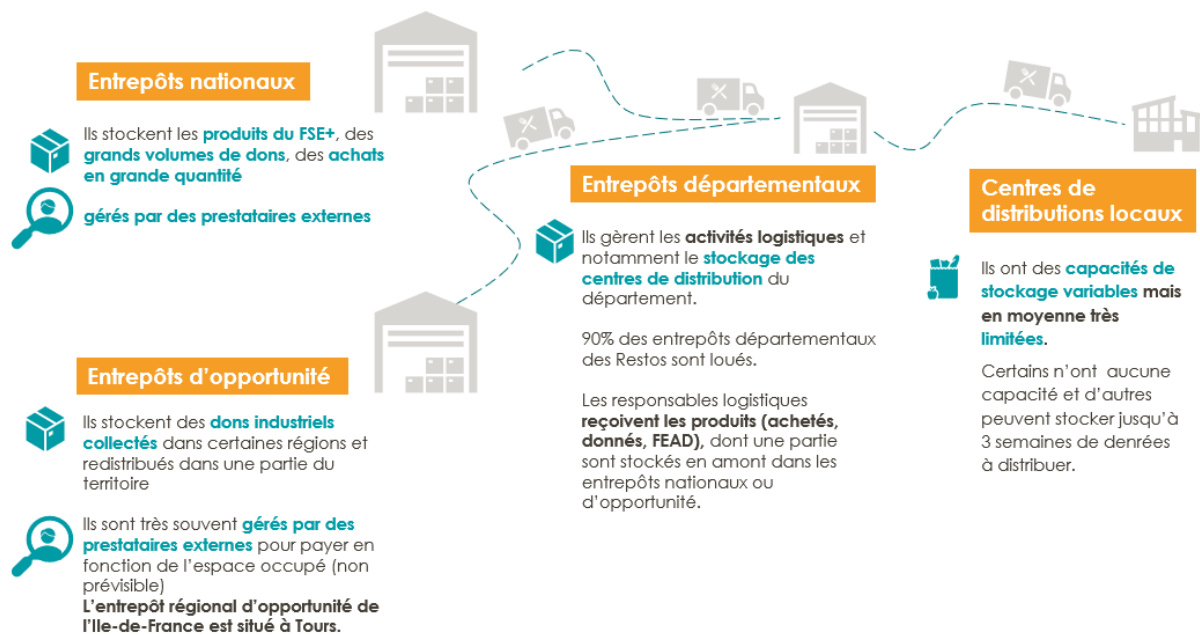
Entrepôts nationaux

Ils stockent les produits du FSE+, des grands volumes de dons, des achats en grande quantité

gérés par des prestataires externes

Entrepôts d'opportunité

Ils stockent des dons industriels collectés dans certaines régions et redistribués dans une partie du territoire

Ils sont très souvent gérés par des prestataires externes pour payer en fonction de l'espace occupé (non prévisible)
L'entrepôt régional d'opportunité de l'Ile-de-France est situé à Tours.

Entrepôts départementaux

Ils gèrent les activités logistiques et notamment le stockage des centres de distribution du département.

90% des entrepôts départementaux des Restos sont loués.

Les responsables logistiques reçoivent les produits (achetés, donnés, FEAD), dont une partie sont stockés en amont dans les entrepôts nationaux ou d'opportunité.

Centres de distributions locaux

Ils ont des capacités de stockage variables mais en moyenne très limitées.

Certains n'ont aucune capacité et d'autres peuvent stocker jusqu'à 3 semaines de denrées à distribuer.